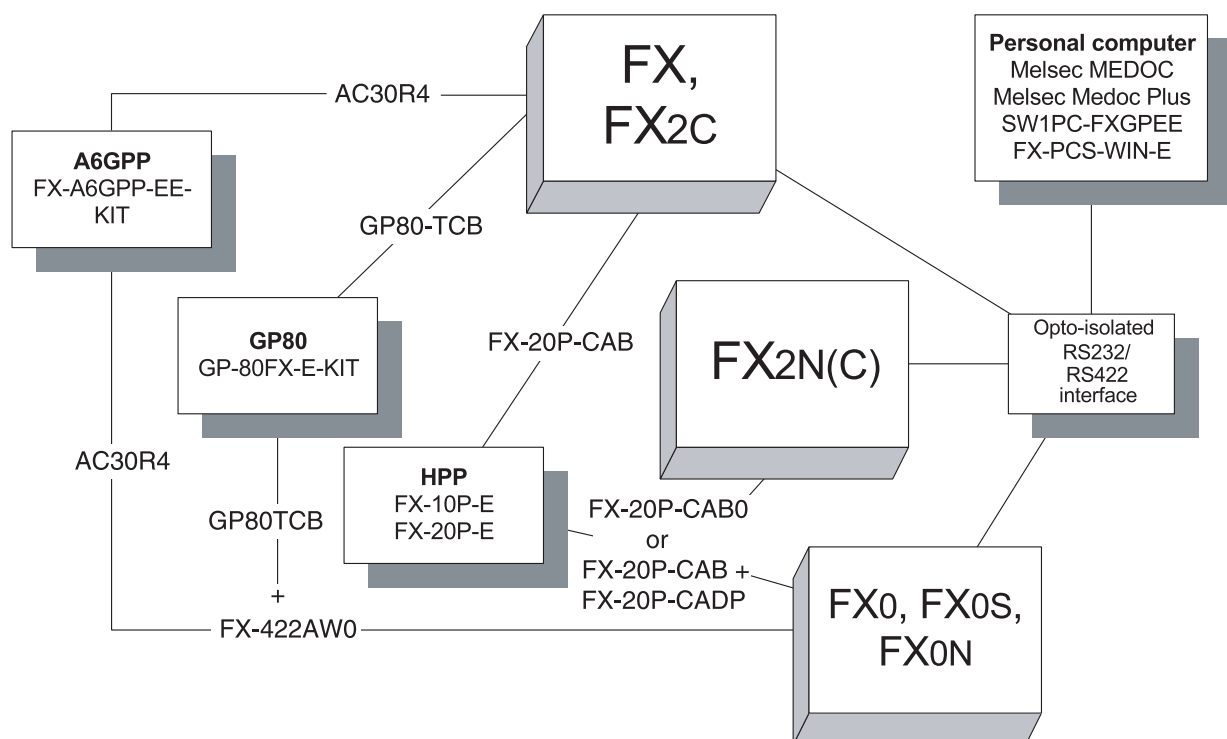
FX, FX2C

AC30R4

Personal computer
Melsec MEDOC
Melsec Medoc Plus
SW1PC-FXGPEE
FX-PCS-WIN-E

A6GPP
FX-A6GPP-EE-KIT

GP80-TCB

GP80
GP-80FX-E-KIT

FX-20P-CAB

FX2N(C)

Opto-isolated RS232/ RS422 interface

AC30R4

HPP
FX-10P-E
FX-20P-E

GP80TCB

FX-20P-CAB0
or
FX-20P-CAB +
FX-20P-CADP

+

FX-422AW0

FX0, FX0S, FX0N